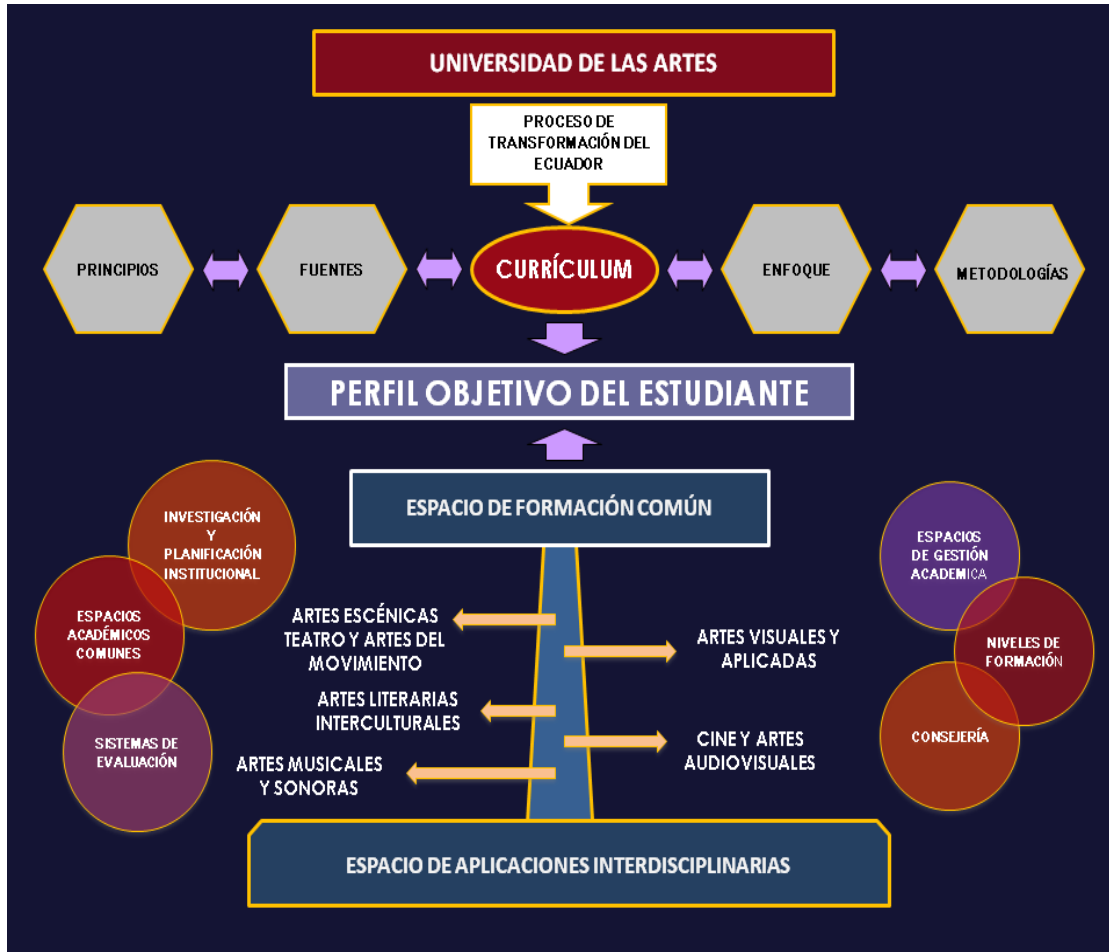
UNIVERSIDAD DE LAS ARTES

PROCESO DE TRANSFORMACIÓN DEL ECUADOR

PRINCIPIOS

FUENTES

CURRÍCULUM

ENFOQUE

METODOLOGÍAS

PERFIL OBJETIVO DEL ESTUDIANTE

ESPACIO DE FORMACIÓN COMÚN

INVESTIGACIÓN Y PLANIFICACIÓN INSTITUCIONAL

ESPACIOS ACADÉMICOS COMUNES

SISTEMAS DE EVALUACIÓN

ARTES ESCÉNICAS TEATRO Y ARTES DEL MOVIMIENTO

ARTES VISUALES Y APLICADAS

ARTES LITERARIAS INTERCULTURALES

CINE Y ARTES AUDIOVISUALES

ARTES MUSICALES Y SONORAS

ESPACIOS DE GESTIÓN ACADEMICA

NIVELES DE FORMACIÓN

CONSEJERÍA

ESPACIO DE APLICACIONES INTERDISCIPLINARIAS